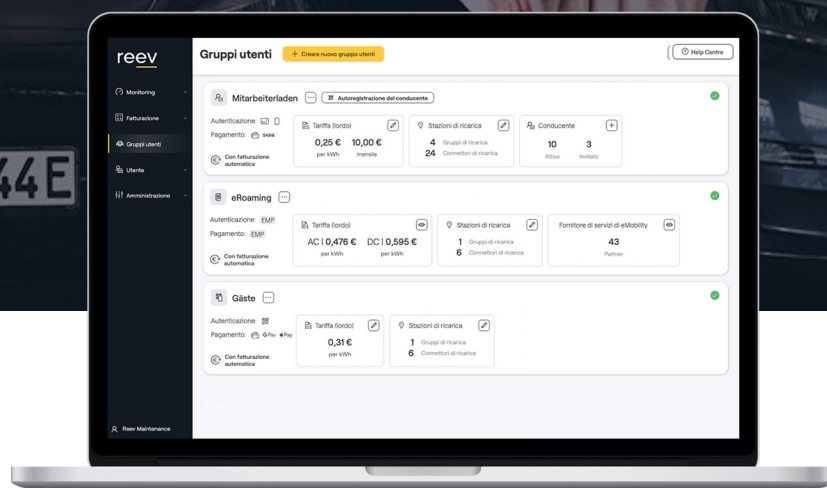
44E

reev

Monitoring
Fatturazione
Gruppi utenti
Utente
Amministrazione

Reev Maintenance

Gruppi utenti
+ Creare nuovo gruppo utenti
Help Centre

Mitarbeiterladen
Autoregistrazione del conducente
Autenticazione:
Pagamento: SEPA
Con fatturazione automatica
Tariffa (lordo)
0,25 € per kWh
10,00 € mensile
Stazioni di ricarica
4 Gruppi di ricarica
24 Connettori di ricarica
Conducente
10 Attivo
3 Invitato

eRoaming
Autenticazione: EMP
Pagamento: EMP
Con fatturazione automatica
Tariffa (lordo)
AC | 0,476 € per kWh
DC | 0,595 € per kWh
Stazioni di ricarica
1 Gruppi di ricarica
6 Connettori di ricarica
Fornitore di servizi di eMobility
43
Partner

Gäste
Autenticazione:
Pagamento: G Pay Pay
Con fatturazione automatica
Tariffa (lordo)
0,31 € per kWh
Stazioni di ricarica
1 Gruppi di ricarica
6 Connettori di ricarica